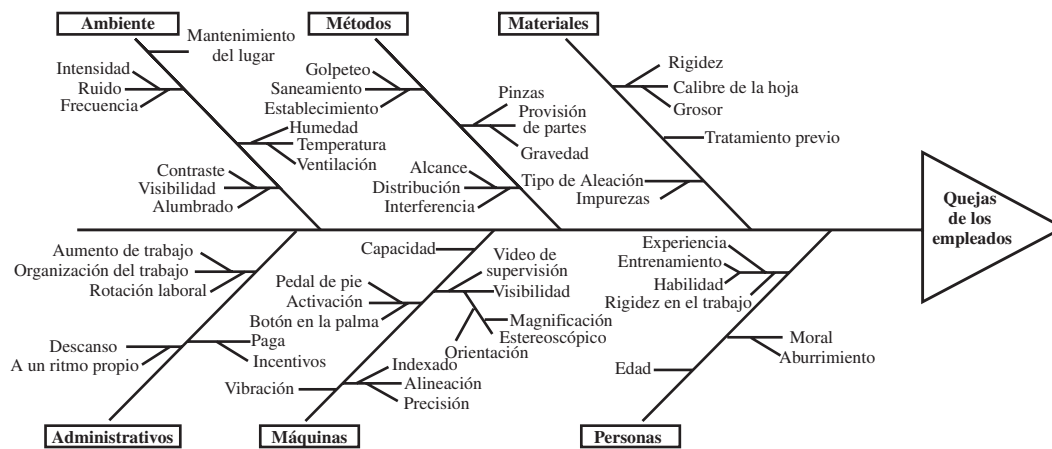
Ambiente

Mantenimiento del lugar

Intensidad
Ruido
Frecuencia

Humedad
Temperatura
Ventilación

Contraste
Visibilidad
Alumbrado

Métodos

Golpeteo
Saneamiento
Establecimiento

Pinzas
Provisión de partes
Gravedad

Alcance
Distribución
Interferencia

Materiales

Rigidez
Calibre de la hoja
Grosor

Tratamiento previo

Tipo de Aleación
Impurezas

Quejas de los empleados

Aumento de trabajo
Organización del trabajo
Rotación laboral

Descanso
A un ritmo propio
Paga
Incentivos

Administrativos

Capacidad

Pedal de pie
Activación
Botón en la palma

Video de supervisión
Visibilidad
Magnificación
Estereoscópico
Orientación

Vibración
Indexado
Alineación
Precisión

Máquinas

Experiencia
Entrenamiento
Habilidad
Rigidez en el trabajo

Moral
Aburrimiento

Edad

Personas